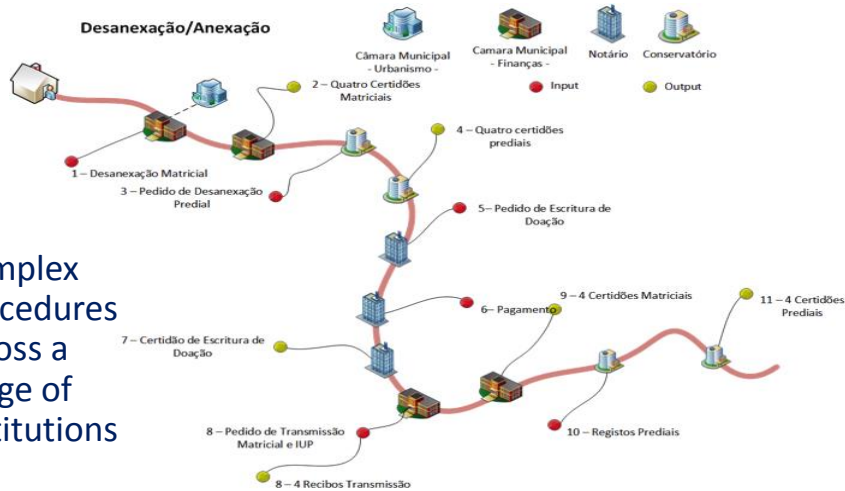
Desanexação/Anexação

Câmara Municipal - Urbanismo -

Camara Municipal - Finanças -

Notário

Conservatório

Input

Output

2 – Quatro Certidões Matriciais

1 – Desanexação Matricial

3 – Pedido de Desanexação Predial

4 – Quatro certidões prediais

5 – Pedido de Escritura de Doação

6 – Pagamento

9 – 4 Certidões Matriciais

11 – 4 Certidões Prediais

7 – Certidão de Escritura de Doação

8 – Pedido de Transmissão Matricial e IUP

10 – Registos Prediais

8 – 4 Recibos Transmissão

mplex
cedures
oss a
ge of
titutions